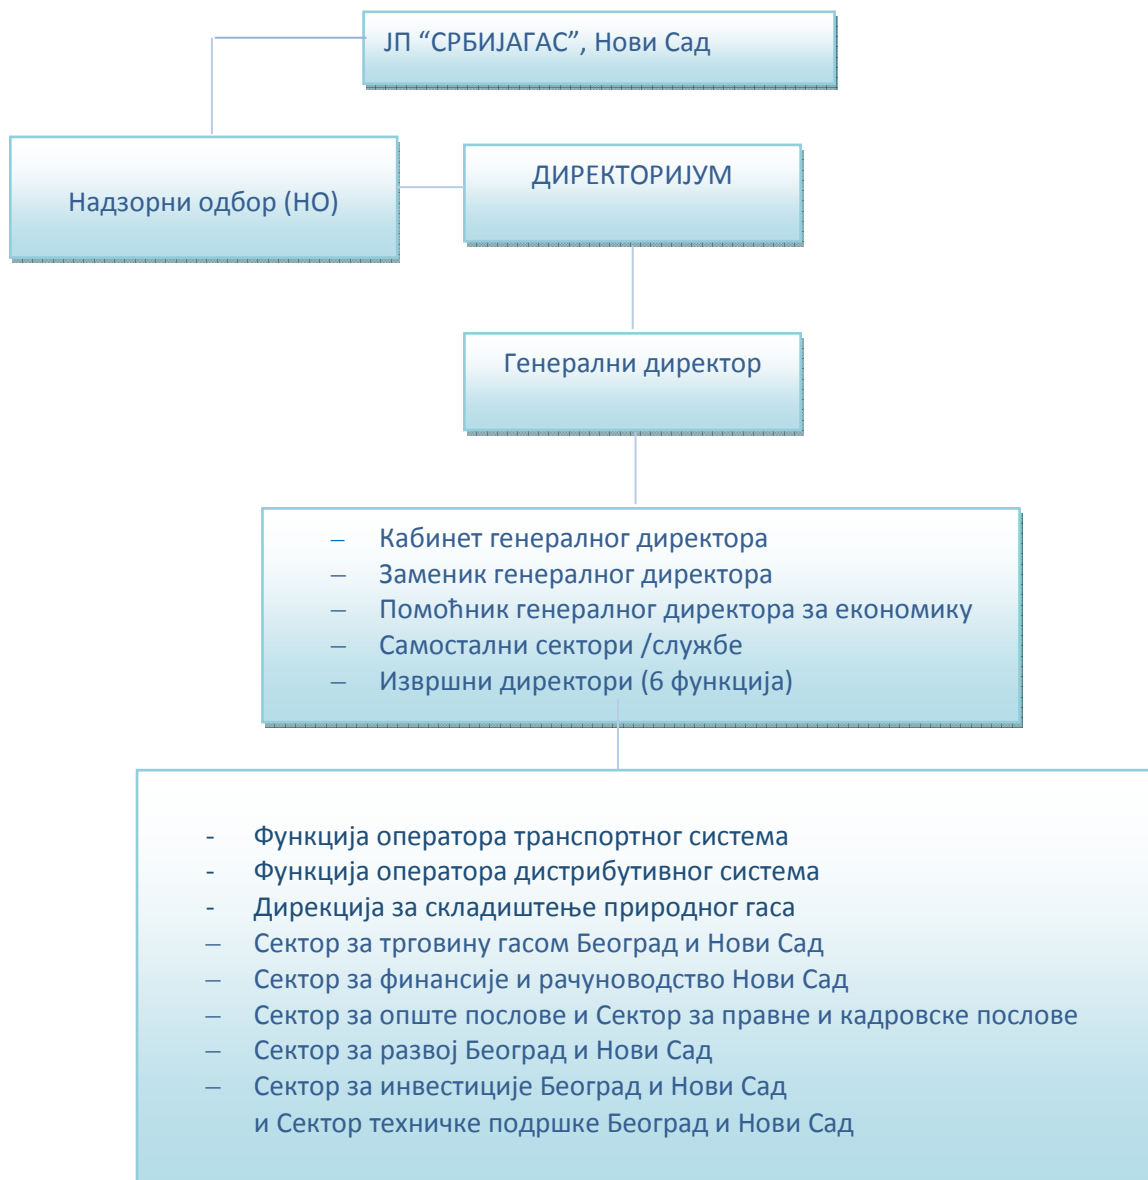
ЈП "СРБИЈАГАС", Нови Сад

Надзорни одбор (НО)

ДИРЕКТОРИЈУМ

Генерални директор

– Кабинет генералног директора
– Заменик генералног директора
– Помоћник генералног директора за економику
– Самостални сектори /службе
– Извршни директори (6 функција)

- Функција оператора транспортног система
- Функција оператора дистрибутивног система
- Дирекција за складиштење природног гаса
– Сектор за трговину гасом Београд и Нови Сад
– Сектор за финансије и рачуноводство Нови Сад
– Сектор за опште послове и Сектор за правне и кадровске послове
– Сектор за развој Београд и Нови Сад
– Сектор за инвестиције Београд и Нови Сад и Сектор техничке подршке Београд и Нови Сад